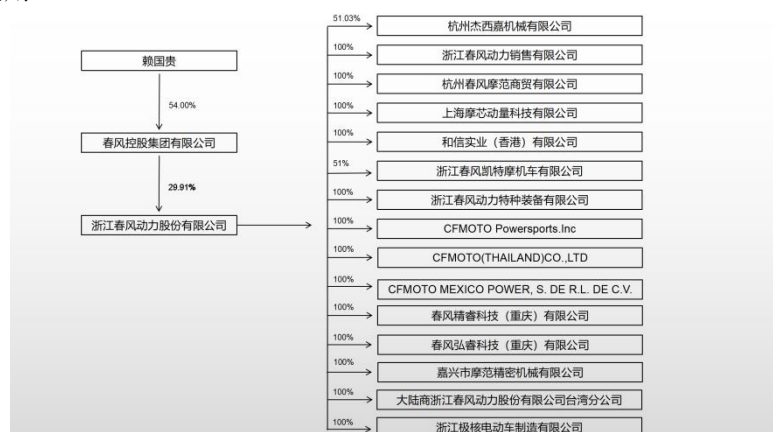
赖国贵

54.00%

春风控股集团有限公司

29.91%

浙江春风动力股份有限公司

51.03%
杭州杰西嘉机械有限公司

100%
浙江春风动力销售有限公司

100%
杭州春风摩范商贸有限公司

100%
上海摩芯动量科技有限公司

100%
和信实业（香港）有限公司

51%
浙江春风凯特摩机车有限公司

100%
浙江春风动力特种装备有限公司

100%
CFMOTO Powersports.Inc

100%
CFMOTO(THAILAND)CO.,LTD

100%
CFMOTO MEXICO POWER, S. DE R.L. DE C.V.

100%
春风精睿科技（重庆）有限公司

100%
春风弘睿科技（重庆）有限公司

100%
嘉兴市摩范精密机械有限公司

100%
大陆商浙江春风动力股份有限公司台湾分公司

100%
浙江极核电动车制造有限公司